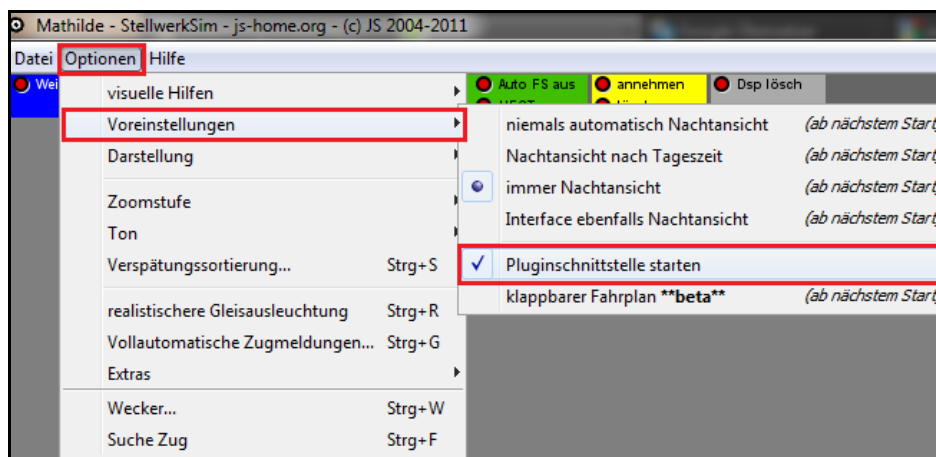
Mathilde - StellwerkSim - js-home.org - (c) JS 2004-2011

Datei Optionen Hilfe

Wei

Auto FS aus
annehmen
Dsp lösch

visuelle Hilfen
Voreinstellungen
Darstellung

Zoomstufe
Ton
Verspätungssortierung... Strg+S

realistischere Gleisausleuchtung Strg+R
Vollautomatische Zugmeldungen... Strg+G
Extras

Wecker... Strg+W
Suche Zug Strg+F

niemals automatisch Nachtansicht (ab nächstem Start)
Nachtansicht nach Tageszeit (ab nächstem Start)
immer Nachtansicht (ab nächstem Start)
Interface ebenfalls Nachtansicht (ab nächstem Start)

Pluginschnittstelle starten
klappbarer Fahrplan **beta** (ab nächstem Start)